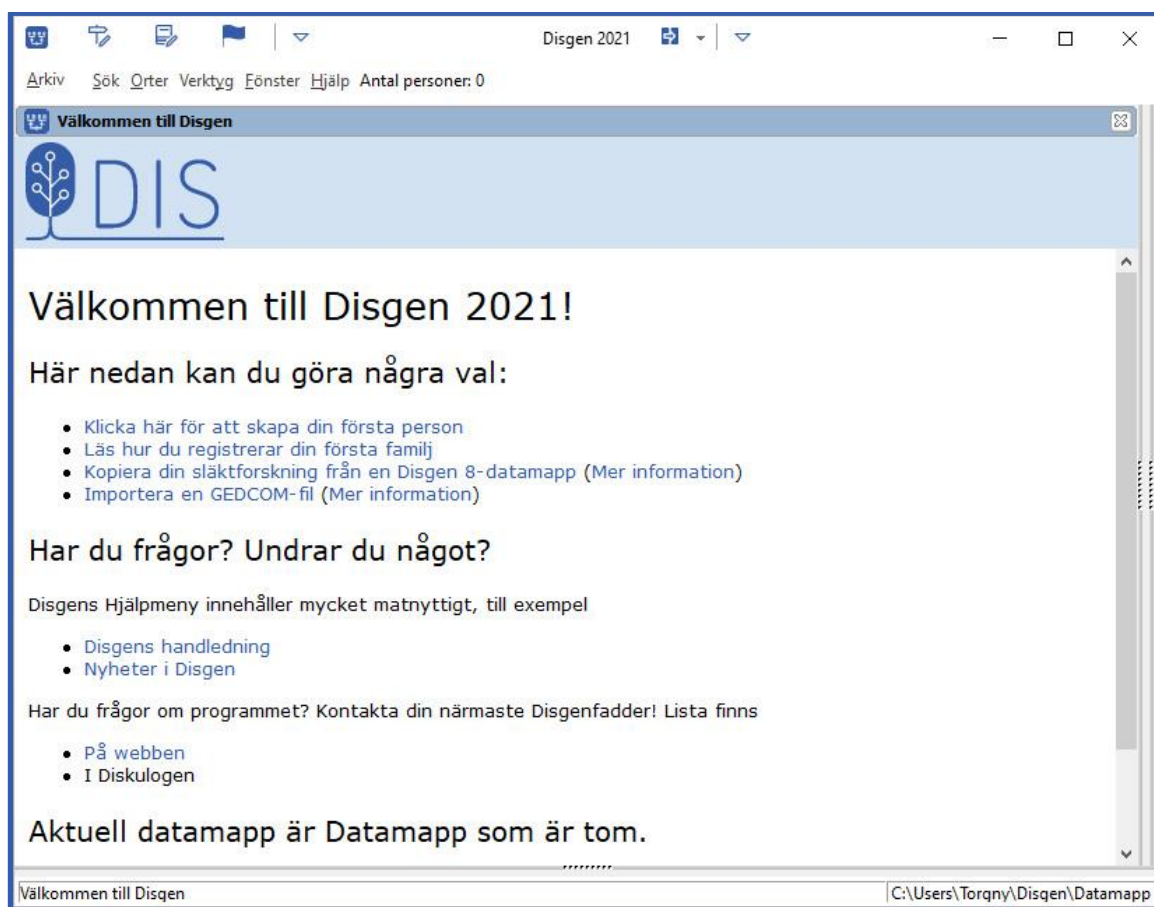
Disgen 2021

Arkiv Sök Orter Verktyg Fönster Hjälp Antal personer: 0

Välkommen till Disgen

DIS

Välkommen till Disgen 2021!

Här nedan kan du göra några val:

- Klicka här för att skapa din första person
- Läs hur du registrerar din första familj
- Kopiera din släktforskning från en Disgen 8-datamapp (Mer information)
- Importera en GEDCOM-fil (Mer information)

Har du frågor? Undrar du något?

Disgens Hjälpmeny innehåller mycket matnyttigt, till exempel

- Disgens handledning
- Nyheter i Disgen

Har du frågor om programmet? Kontakta din närmaste Disgenfadder! Lista finns

- På webben
- I Diskulogen

Aktuell datamapp är Datamapp som är tom.

Välkommen till Disgen

C:\Users\Torgny\Disgen\Datamapp